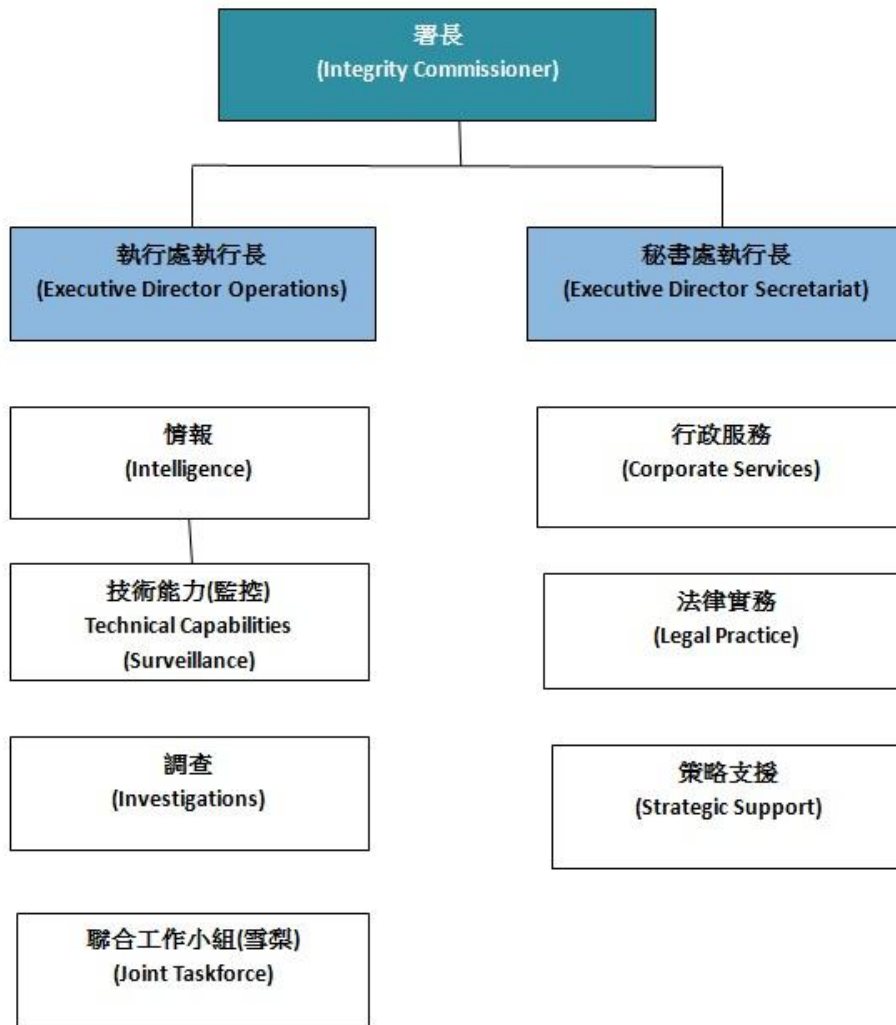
署長
(Integrity Commissioner)

執行處執行長
(Executive Director Operations)

秘書處執行長
(Executive Director Secretariat)

情報
(Intelligence)

技術能力(監控)
Technical Capabilities
(Surveillance)

調查
(Investigations)

聯合工作小組(雪梨)
(Joint Taskforce)

行政服務
(Corporate Services)

法律實務
(Legal Practice)

策略支援
(Strategic Support)